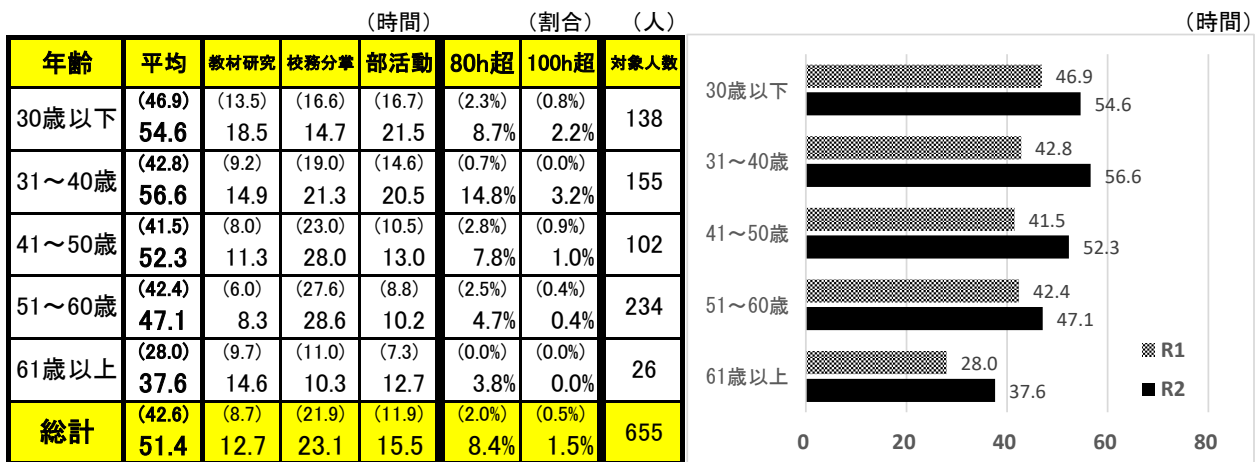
（時間）　（割合）　（人）

| 年齢 | 平均 | 教材研究 | 校務分掌 | 部活動 | 80h超 | 100h超 | 対象人数 |
|---|---|---|---|---|---|---|---|
| 30歳以下 | (46.9) 54.6 | (13.5) 18.5 | (16.6) 14.7 | (16.7) 21.5 | (2.3%) 8.7% | (0.8%) 2.2% | 138 |
| 31～40歳 | (42.8) 56.6 | (9.2) 14.9 | (19.0) 21.3 | (14.6) 20.5 | (0.7%) 14.8% | (0.0%) 3.2% | 155 |
| 41～50歳 | (41.5) 52.3 | (8.0) 11.3 | (23.0) 28.0 | (10.5) 13.0 | (2.8%) 7.8% | (0.9%) 1.0% | 102 |
| 51～60歳 | (42.4) 47.1 | (6.0) 8.3 | (27.6) 28.6 | (8.8) 10.2 | (2.5%) 4.7% | (0.4%) 0.4% | 234 |
| 61歳以上 | (28.0) 37.6 | (9.7) 14.6 | (11.0) 10.3 | (7.3) 12.7 | (0.0%) 3.8% | (0.0%) 0.0% | 26 |
| 総計 | (42.6) 51.4 | (8.7) 12.7 | (21.9) 23.1 | (11.9) 15.5 | (2.0%) 8.4% | (0.5%) 1.5% | 655 |

（時間）

30歳以下 46.9 54.6
31～40歳 42.8 56.6
41～50歳 41.5 52.3
51～60歳 42.4 47.1
61歳以上 28.0 37.6

R1
R2

0 20 40 60 80